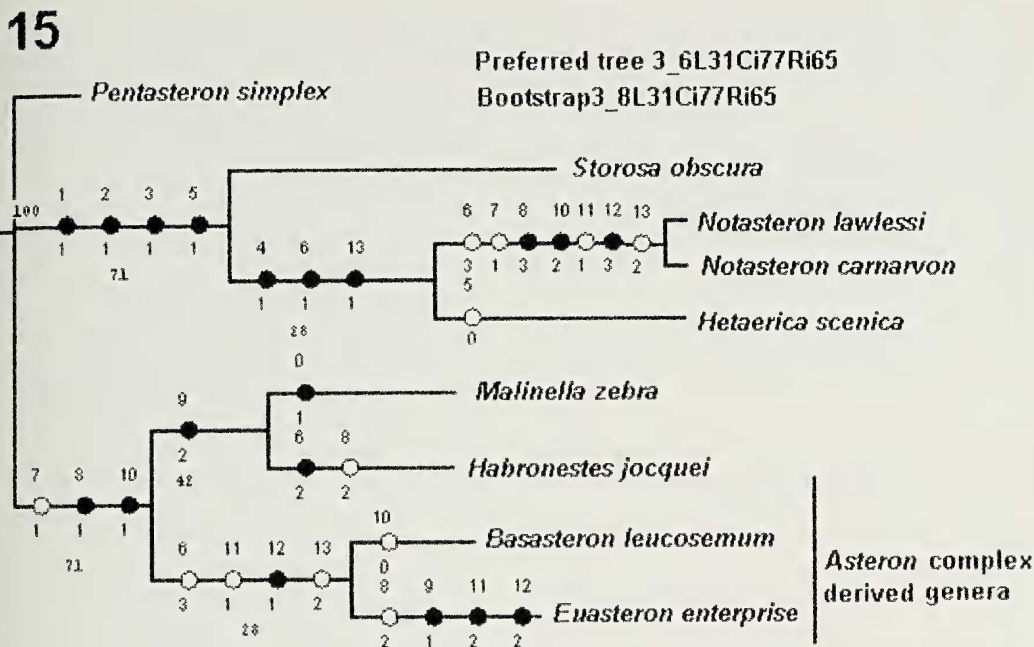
15

Preferred tree 3_6L31Ci77Ri65
Bootstrap3_8L31Ci77Ri65

Pentasteron simplex

100

1 2 3 5
1 1 1 1
71

Storosa obscura

4 6 13
1 1 1
28

6 7 8 10 11 12 13
3 1 3 2 1 3 2
5

Notasteron lawlessi
Notasteron carnarvon

0
Hetaerica scenica

0
1
Malinella zebra

9
2
42

6 8
2 2
Habronestes jocquei

7 8 10
1 1 1
71

10
0
Basasteron leucosemum

6 11 12 13
3 1 1 2
28

8 9 11 12
2 1 2 2
Euasteron enterprise

Asteron complex derived genera